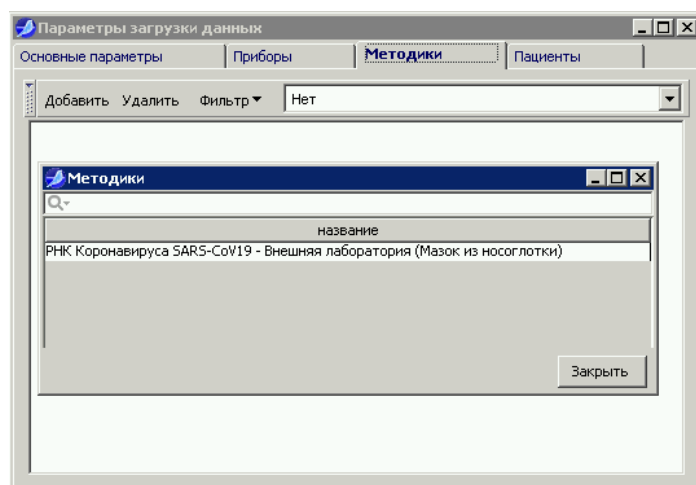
Параметры загрузки данных

Основные параметры | Приборы | Методики | Пациенты

Добавить Удалить Фильтр Нет

Методики

| название |
|---|
| РНК Коронавируса SARS-CoV19 - Внешняя лаборатория (Мазок из носоглотки) |

Закрыть